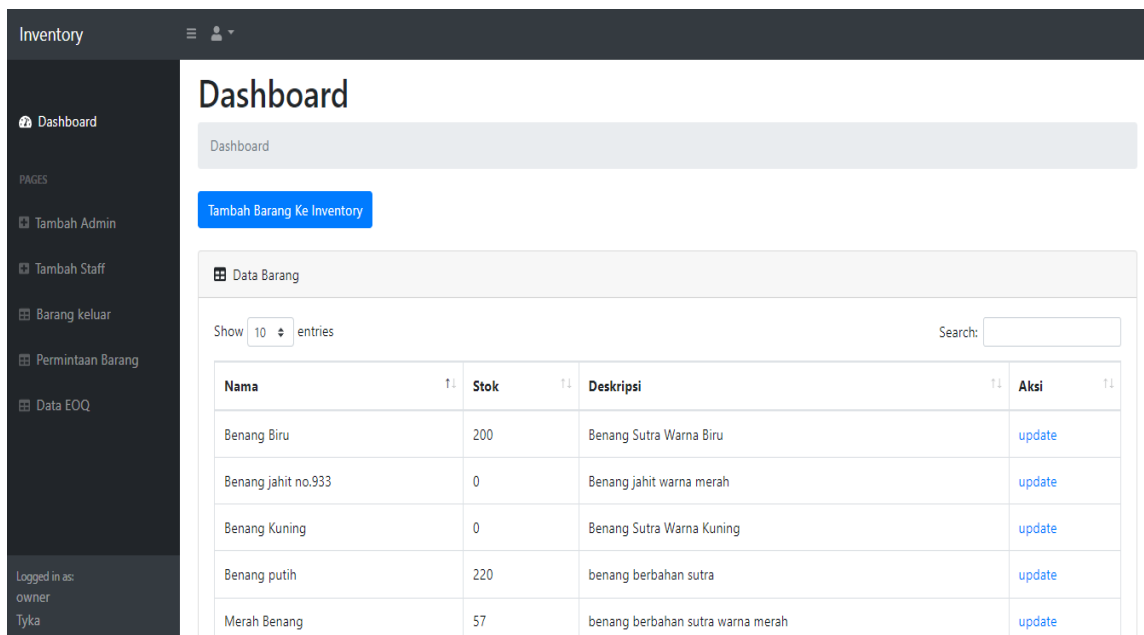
Inventory

Dashboard

PAGES

Tambah Admin

Tambah Staff

Barang keluar

Permintaan Barang

Data EOQ

Logged in as:
owner
Tyka

Dashboard

Dashboard

Tambah Barang Ke Inventory

Data Barang

Show 10 entries

Search:

| Nama | Stok | Deskripsi | Aksi |
|---|---|---|---|
| Benang Biru | 200 | Benang Sutra Warna Biru | update |
| Benang jahit no.933 | 0 | Benang jahit warna merah | update |
| Benang Kuning | 0 | Benang Sutra Warna Kuning | update |
| Benang putih | 220 | benang berbahan sutra | update |
| Merah Benang | 57 | benang berbahan sutra warna merah | update |